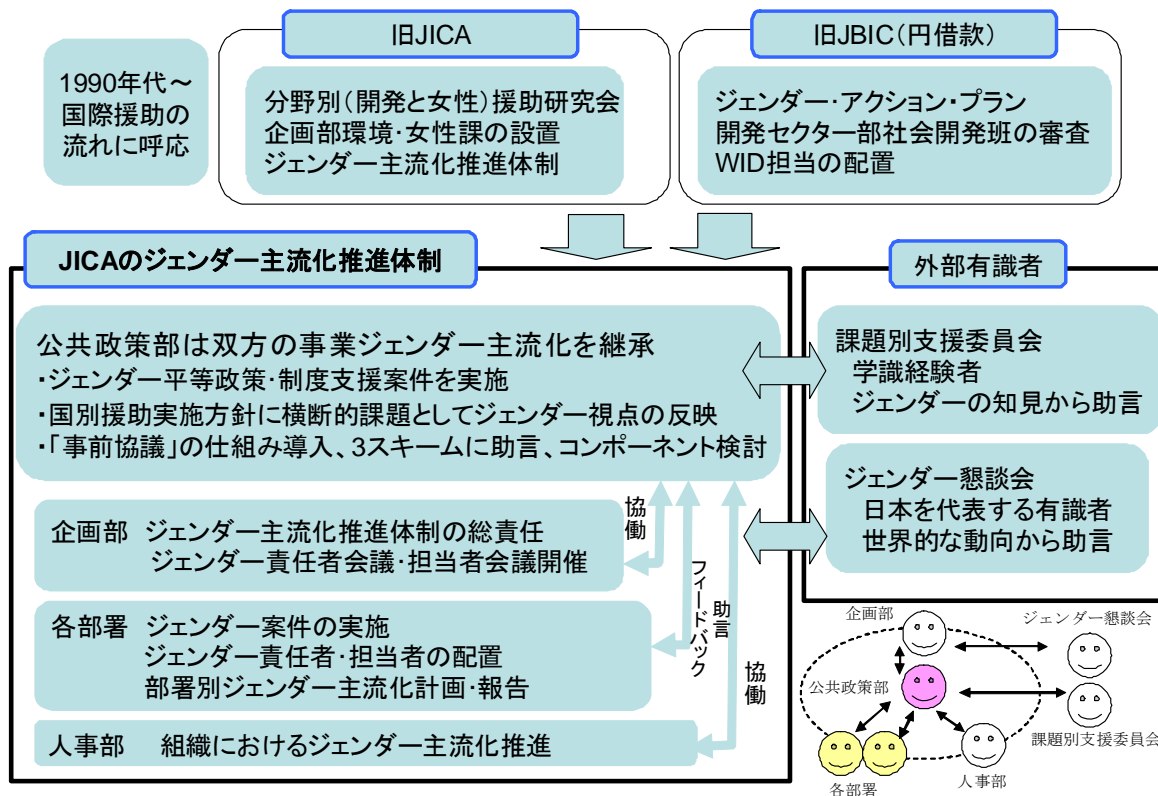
1990年代～
国際援助の
流れに呼応

旧JICA

分野別（開発と女性）援助研究会
企画部環境・女性課の設置
ジェンダー主流化推進体制

旧JBIC（円借款）

ジェンダー・アクション・プラン
開発セクター部社会開発班の審査
WID担当の配置

JICAのジェンダー主流化推進体制

公共政策部は双方の事業ジェンダー主流化を継承
・ジェンダー平等政策・制度支援案件を実施
・国別援助実施方針に横断的課題としてジェンダー視点の反映
・「事前協議」の仕組み導入、3スキームに助言、コンポーネント検討

企画部　ジェンダー主流化推進体制の総責任
　　　　ジェンダー責任者会議・担当者会議開催

各部署　ジェンダー案件の実施
　　　　ジェンダー責任者・担当者の配置
　　　　部署別ジェンダー主流化計画・報告

人事部　組織におけるジェンダー主流化推進

協働

フィードバック

助言

協働

外部有識者

課題別支援委員会
学識経験者
ジェンダーの知見から助言

ジェンダー懇談会
日本を代表する有識者
世界的な動向から助言

企画部

ジェンダー懇談会

公共政策部

課題別支援委員会

人事部

各部署